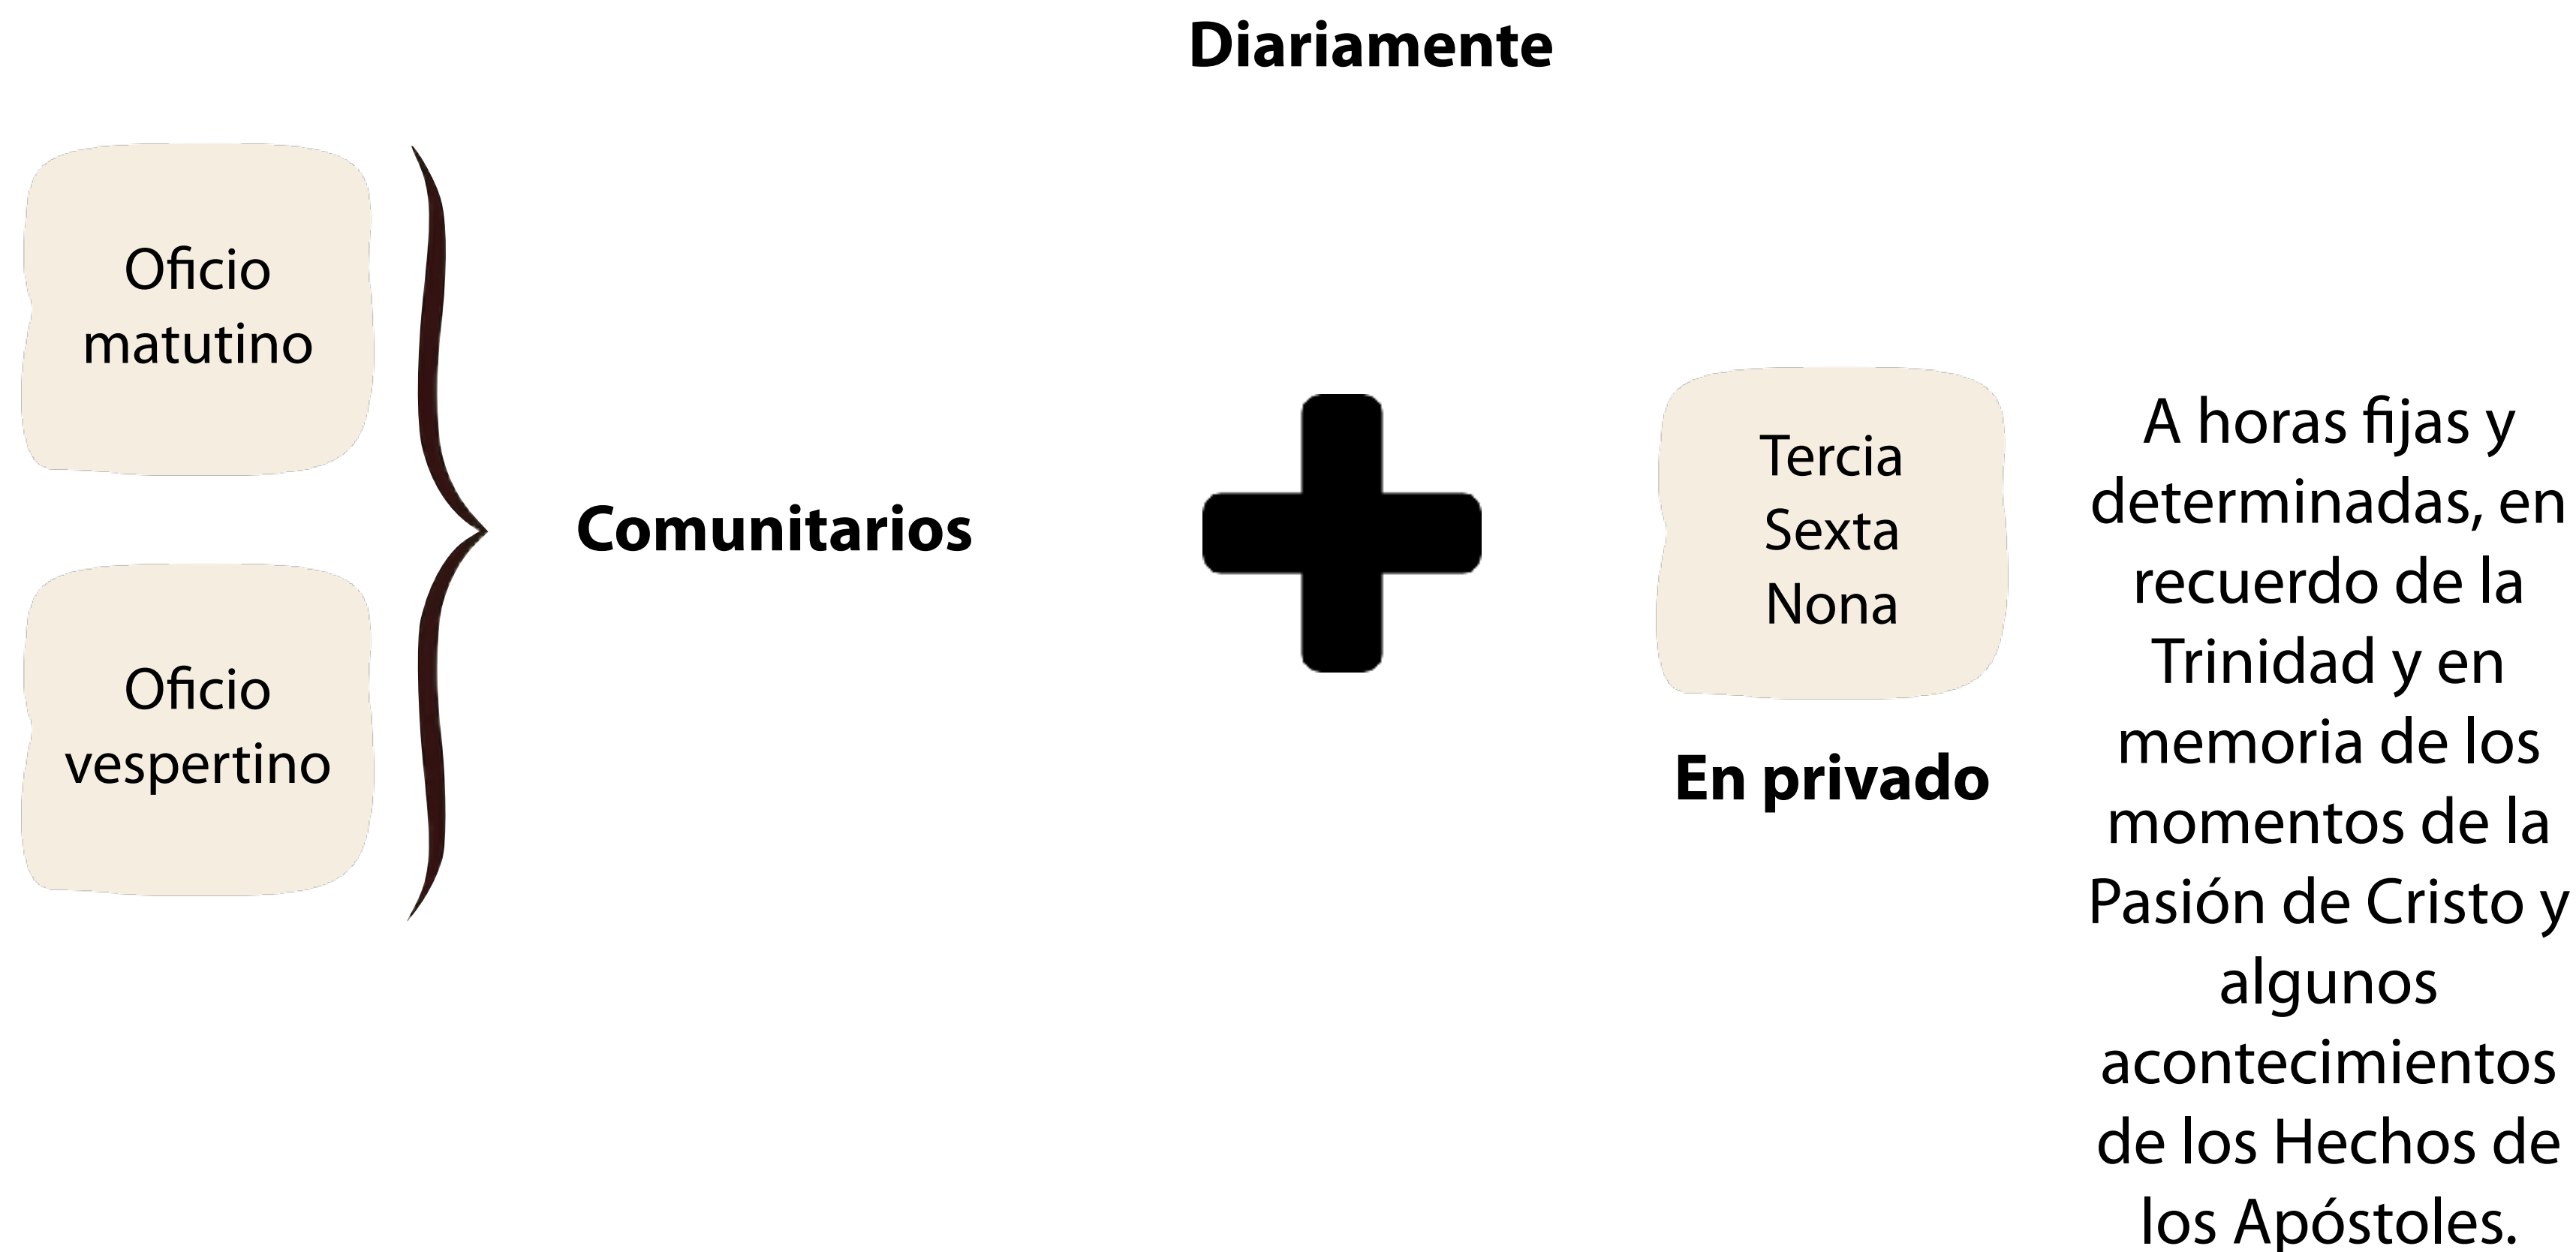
**Diariamente**

Oficio matutino

Oficio vespertino

**Comunitarios**

Tercia
Sexta
Nona

**En privado**

A horas fijas y determinadas, en recuerdo de la Trinidad y en memoria de los momentos de la Pasión de Cristo y algunos acontecimientos de los Hechos de los Apóstoles.